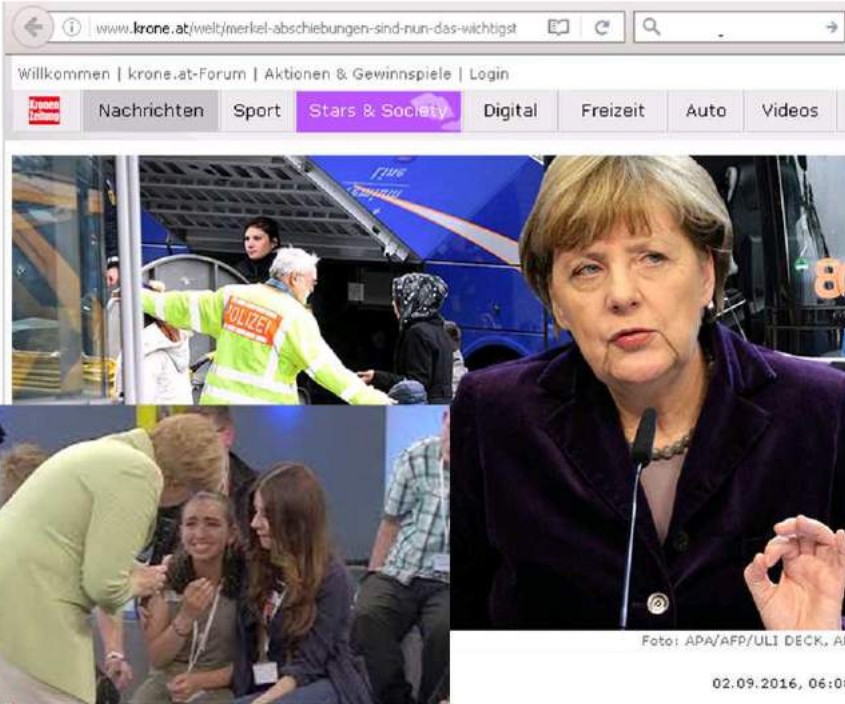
www.krone.at/welt/merkel-abschiebungen-sind-nun-das-wichtigst

Willkommen | krone.at-Forum | Aktionen & Gewinnspiele | Login

Kronen Zeitung

Nachrichten | Sport | Stars & Society | Digital | Freizeit | Auto | Videos

POLIZEI

Foto: APA/AFP/ULI DECK, A

02.09.2016, 06:0